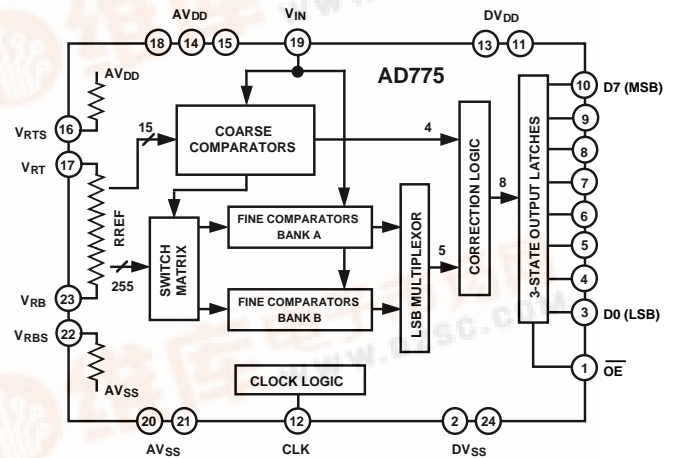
AV$_{DD}$

V$_{IN}$

DV$_{DD}$

18 14 15

19

13 11

AD775

AV$_{DD}$

V$_{RTS}$ 16

15

COARSE COMPARATORS

4

CORRECTION LOGIC

8

3-STATE OUTPUT LATCHES

10 D7 (MSB)

9

8

7

6

5

4

3 D0 (LSB)

1 $\overline{OE}$

V$_{RT}$ 17

RREF

255

SWITCH MATRIX

FINE COMPARATORS BANK A

FINE COMPARATORS BANK B

LSB MULTIPLEXOR

5

V$_{RB}$ 23

V$_{RBS}$ 22

AV$_{SS}$

CLOCK LOGIC

20 21

12

2 24

AV$_{SS}$

CLK

DV$_{SS}$